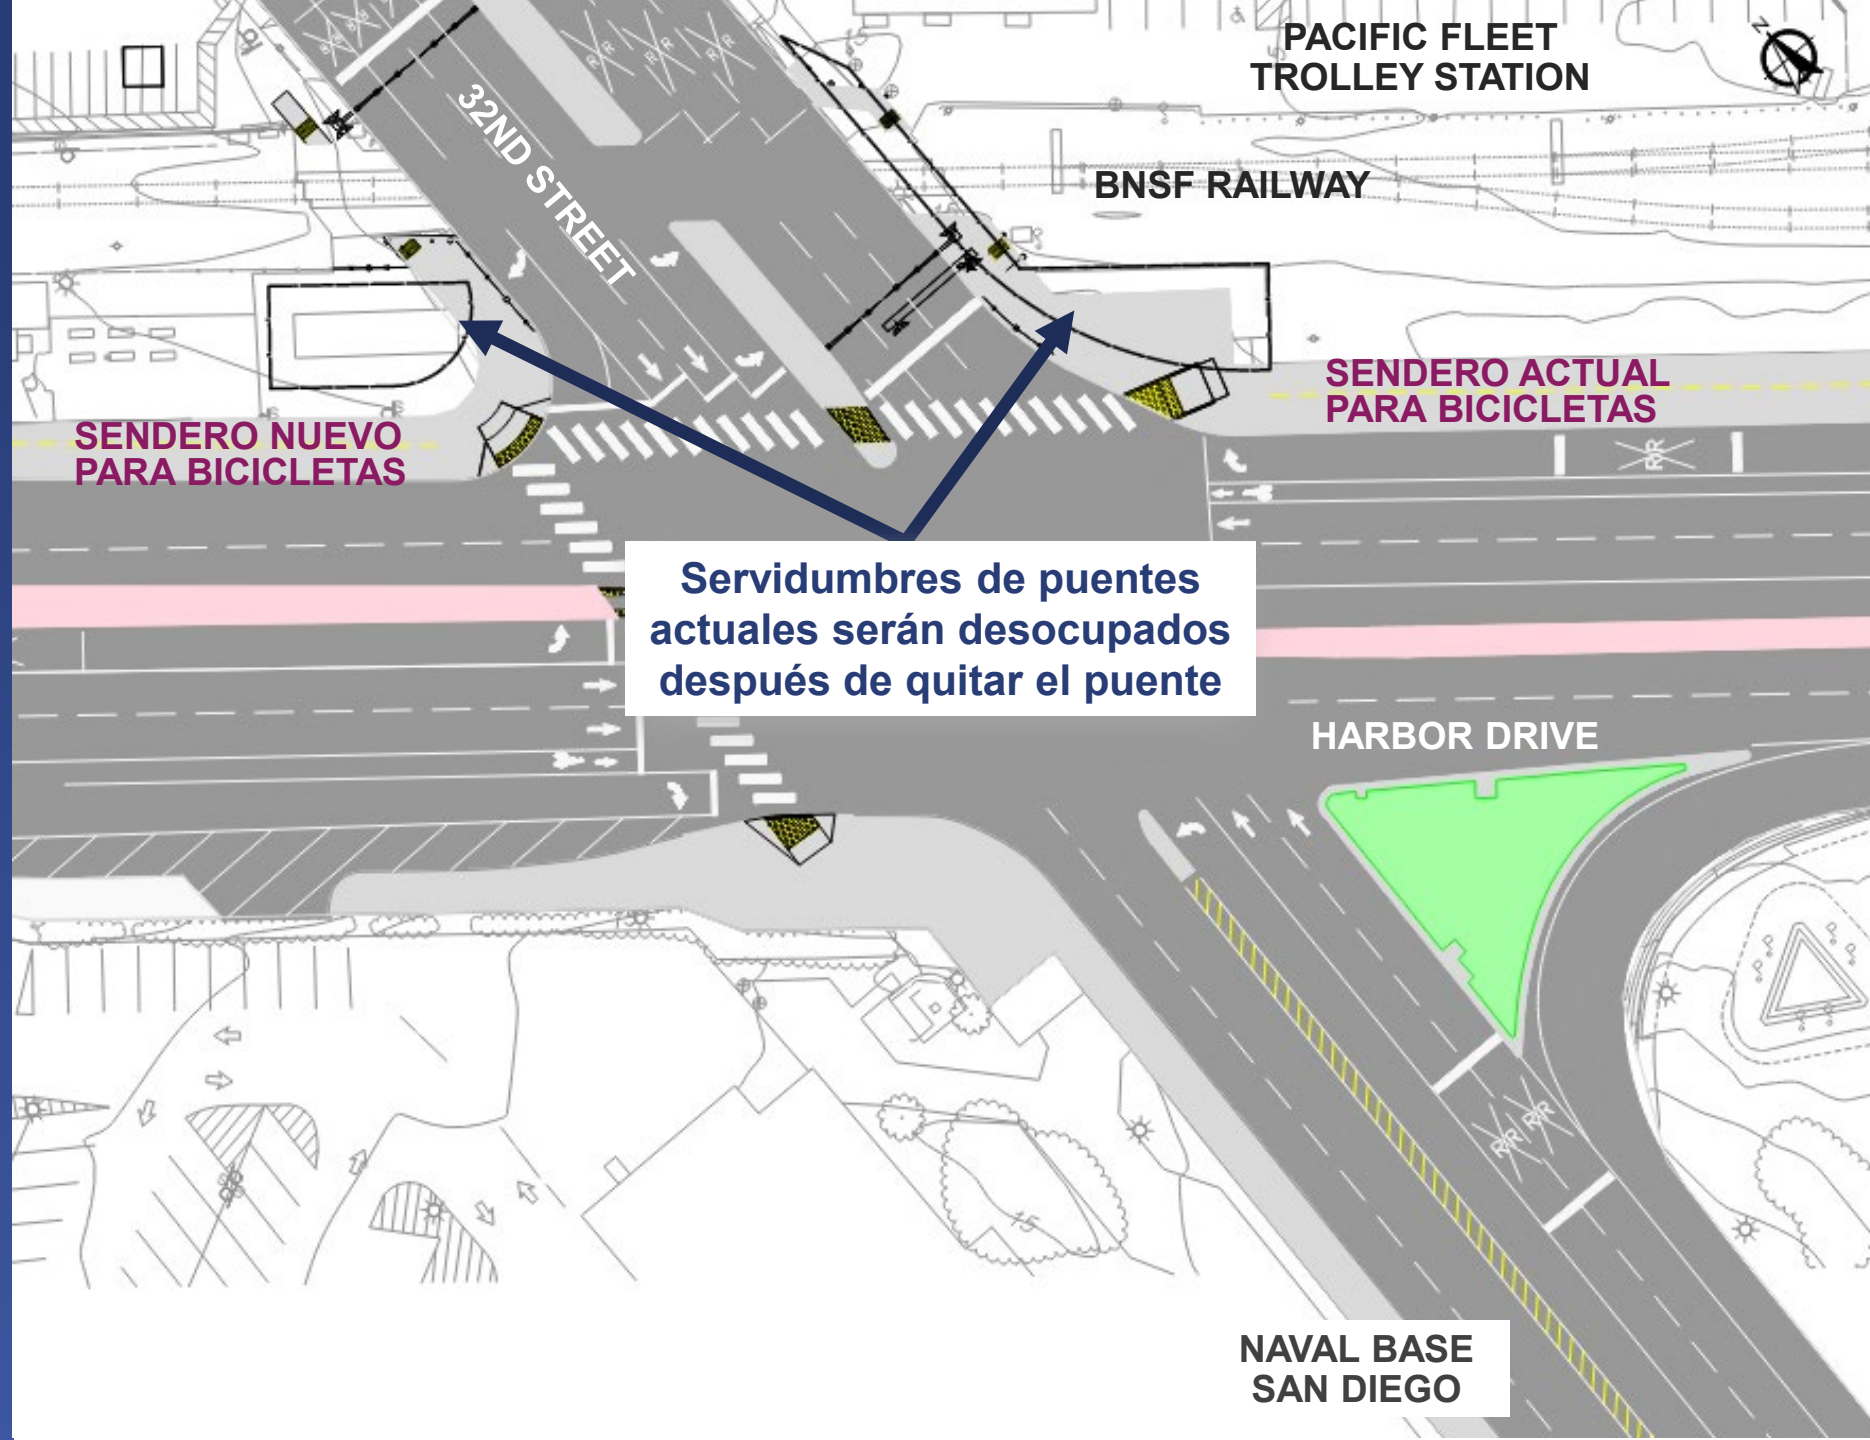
PACIFIC FLEET TROLLEY STATION

BNSF RAILWAY

32ND STREET

SENDERO ACTUAL PARA BICICLETAS

SENDERO NUEVO PARA BICICLETAS

Servidumbres de puentes actuales serán desocupados después de quitar el puente

HARBOR DRIVE

NAVAL BASE SAN DIEGO